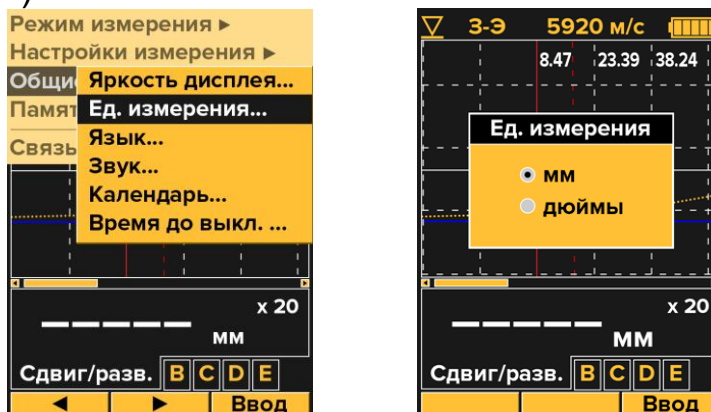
Режим измерения ▸
Настройки измерения ▸
Общи
Памят
Связь
Яркость дисплея...
Ед. измерения...
Язык...
Звук...
Календарь...
Время до выкл. ...

x 20
мм
Сдвиг/разв. B C D E
◄ ► Ввод

З-Э 5920 м/с
8.47 23.39 38.24
Ед. измерения
мм
дюймы
x 20
мм
Сдвиг/разв. B C D E
Ввод